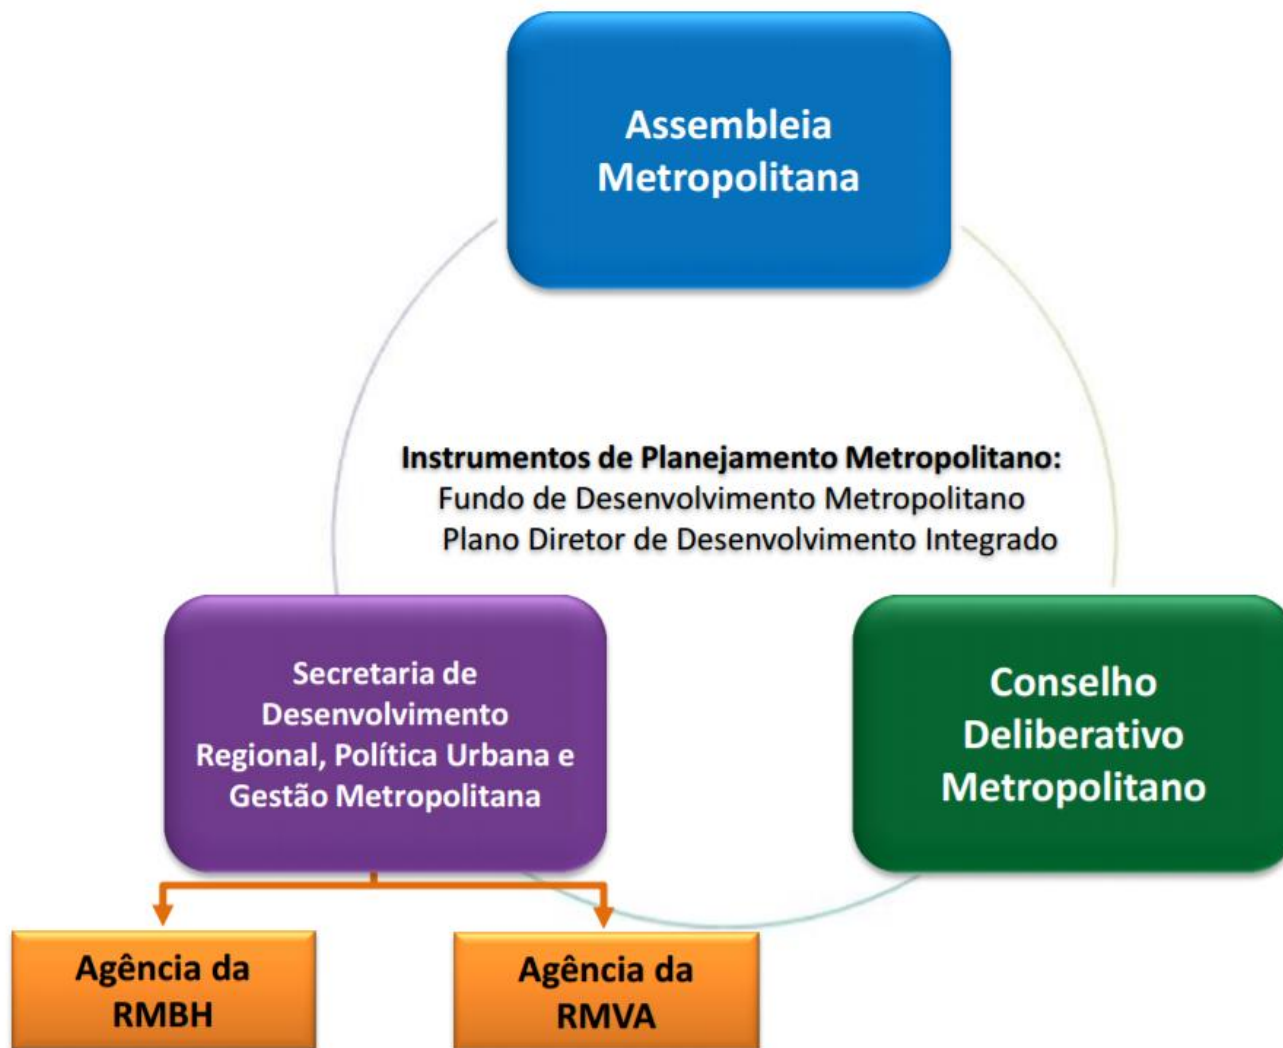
Assembleia Metropolitana

Instrumentos de Planejamento Metropolitano:
Fundo de Desenvolvimento Metropolitano
Plano Diretor de Desenvolvimento Integrado

Secretaria de Desenvolvimento Regional, Política Urbana e Gestão Metropolitana

Conselho Deliberativo Metropolitano

Agência da RMBH

Agência da RMVA